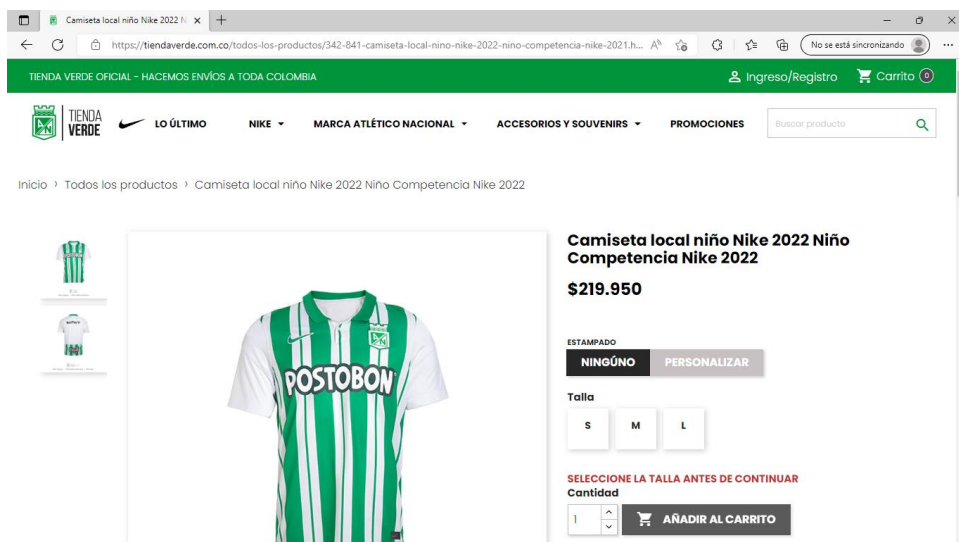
Camiseta local niño Nike 2022 N ×  +

https://tiendaverde.com.co/todos-los-productos/342-841-camiseta-local-nino-nike-2022-nino-competencia-nike-2021.h...

No se está sincronizando

TIENDA VERDE OFICIAL - HACEMOS ENVÍOS A TODA COLOMBIA

Ingreso/Registro  Carrito 0

TIENDA VERDE

LO ÚLTIMO  NIKE  MARCA ATLÉTICO NACIONAL  ACCESORIOS Y SOUVENIRS  PROMOCIONES

Buscar producto

Inicio › Todos los productos › Camiseta local niño Nike 2022 Niño Competencia Nike 2022

POSTOBON

Camiseta local niño Nike 2022 Niño Competencia Nike 2022

$219.950

ESTAMPADO

NINGÚNO  PERSONALIZAR

Talla

S  M  L

SELECCIONE LA TALLA ANTES DE CONTINUAR

Cantidad

1

AÑADIR AL CARRITO